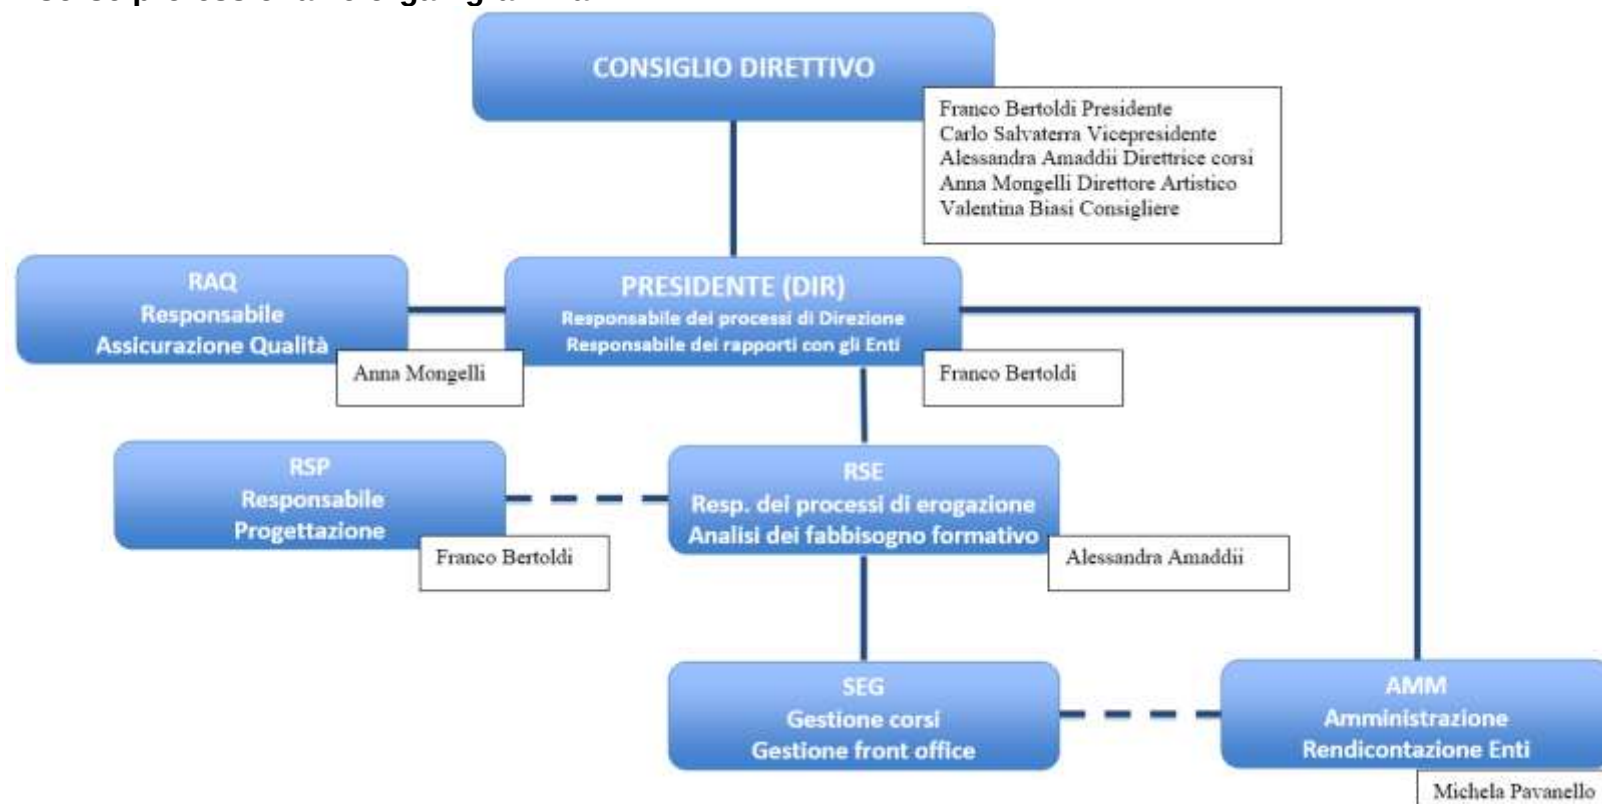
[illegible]

CONSIGLIO DIRETTIVO

Franco Bertoldi Presidente
Carlo Salvaterra Vicepresidente
Alessandra Amaddii Direttrice corsi
Anna Mongelli Direttore Artistico
Valentina Biasi Consigliere

RAQ
Responsabile
Assicurazione Qualità

Anna Mongelli

PRESIDENTE (DIR)
Responsabile dei processi di Direzione
Responsabile dei rapporti con gli Enti

Franco Bertoldi

RSP
Responsabile
Progettazione

Franco Bertoldi

RSE
Resp. dei processi di erogazione
Analisi dei fabbisogno formativo

Alessandra Amaddii

SEG
Gestione corsi
Gestione front office

AMM
Amministrazione
Rendicontazione Enti

Michela Pavanello